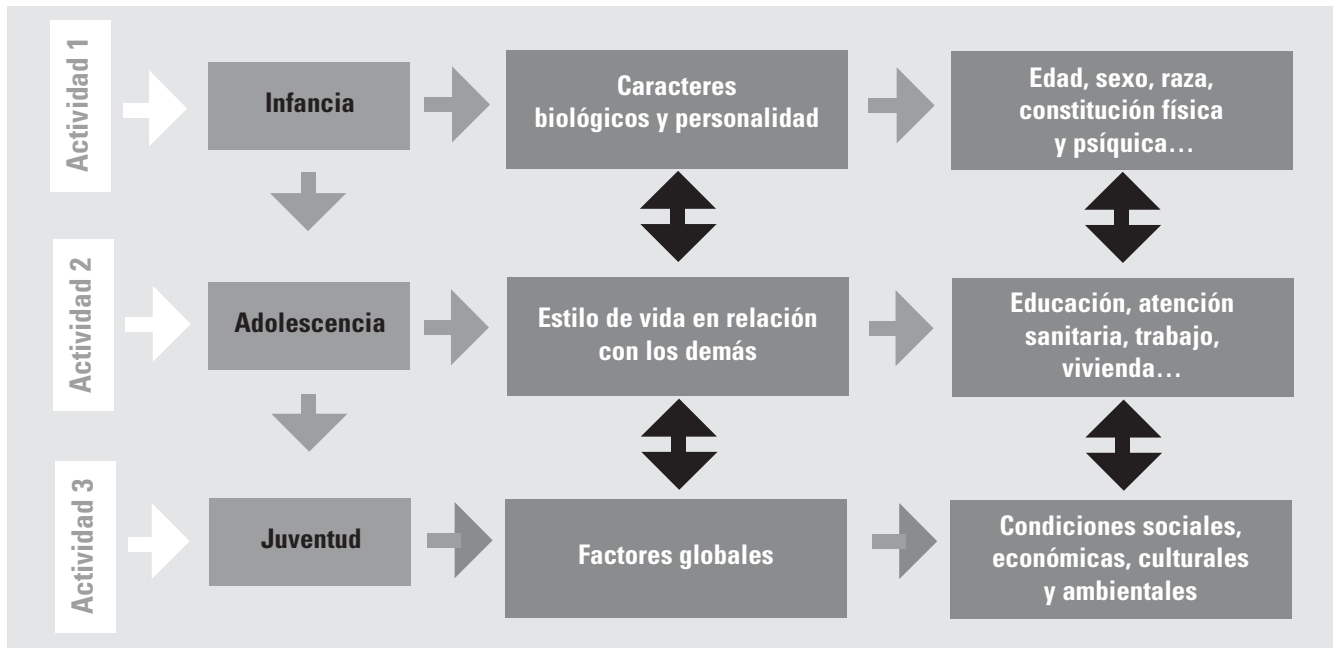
Actividad 1

Infancia

Caracteres biológicos y personalidad

Edad, sexo, raza, constitución física y psíquica…

Actividad 2

Adolescencia

Estilo de vida en relación con los demás

Educación, atención sanitaria, trabajo, vivienda…

Actividad 3

Juventud

Factores globales

Condiciones sociales, económicas, culturales y ambientales